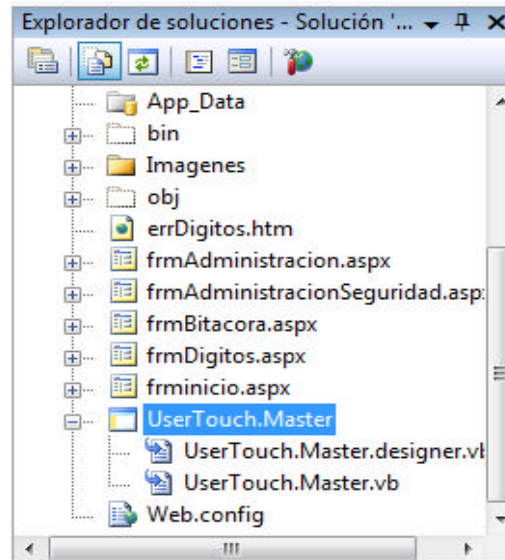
Explorador de soluciones - Solución '... ▾ ╕ ✕

App_Data
bin
Imagenes
obj
errDigitos.htm
frmAdministracion.aspx
frmAdministracionSeguridad.asp
frmBitacora.aspx
frmDigitos.aspx
frminicio.aspx
UserTouch.Master
UserTouch.Master.designer.vb
UserTouch.Master.vb
Web.config